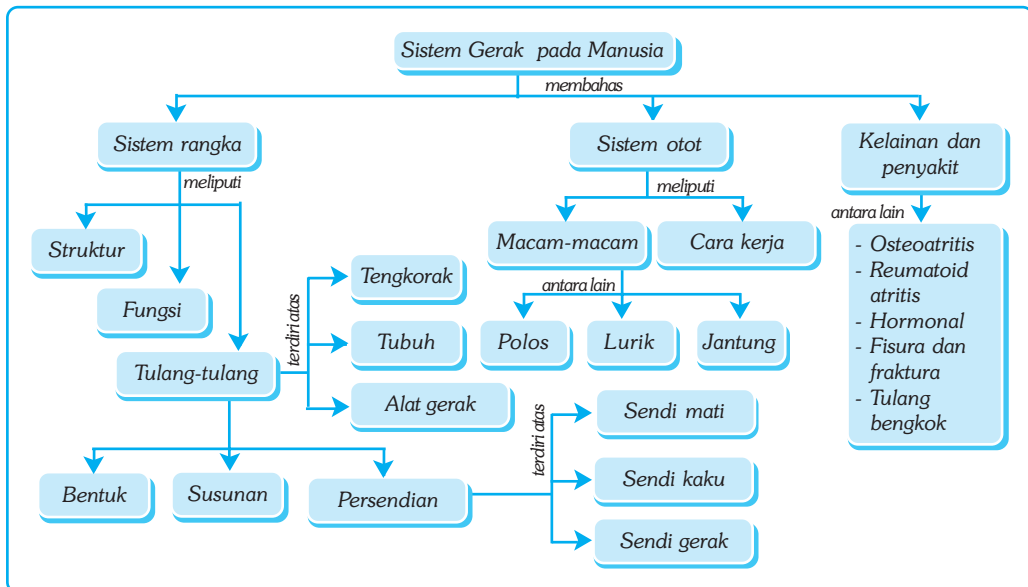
Sistem Gerak pada Manusia

membahas

Sistem rangka

meliputi

Struktur

Fungsi

Tulang-tulang

terdiri atas

Tengkorak

Tubuh

Alat gerak

Bentuk

Susunan

Persendian

terdiri atas

Sendi mati

Sendi kaku

Sendi gerak

Sistem otot

meliputi

Macam-macam

Cara kerja

antara lain

Polos

Lurik

Jantung

Kelainan dan penyakit

antara lain

- Osteoatritis
- Reumatoid atritis
- Hormonal
- Fisura dan fraktura
- Tulang bengkok